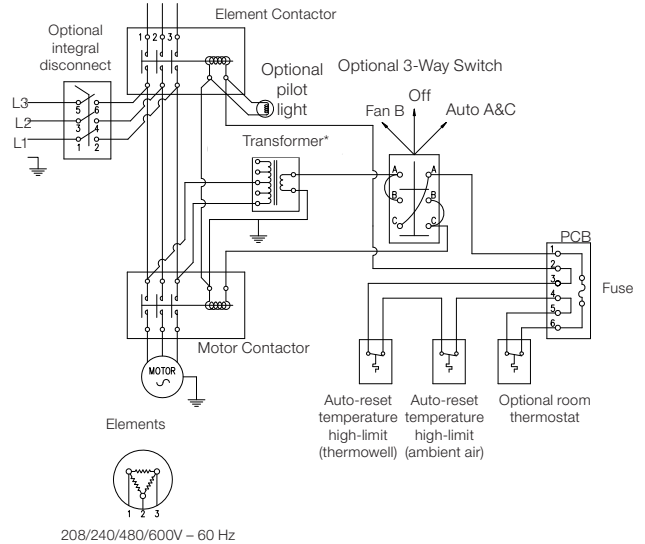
Element Contactor

Optional integral disconnect

Optional pilot light

Optional 3-Way Switch

Off

Fan B

Auto A&C

L3

L2

L1

5 6
3 4
1 2

1 2 3

Transformer*

A A
B B
C C

PCB

1
2
3
4
5
6

Fuse

Motor Contactor

MOTOR

Auto-reset temperature high-limit (thermowell)

Auto-reset temperature high-limit (ambient air)

Optional room thermostat

Elements

1 2 3

208/240/480/600V – 60 Hz